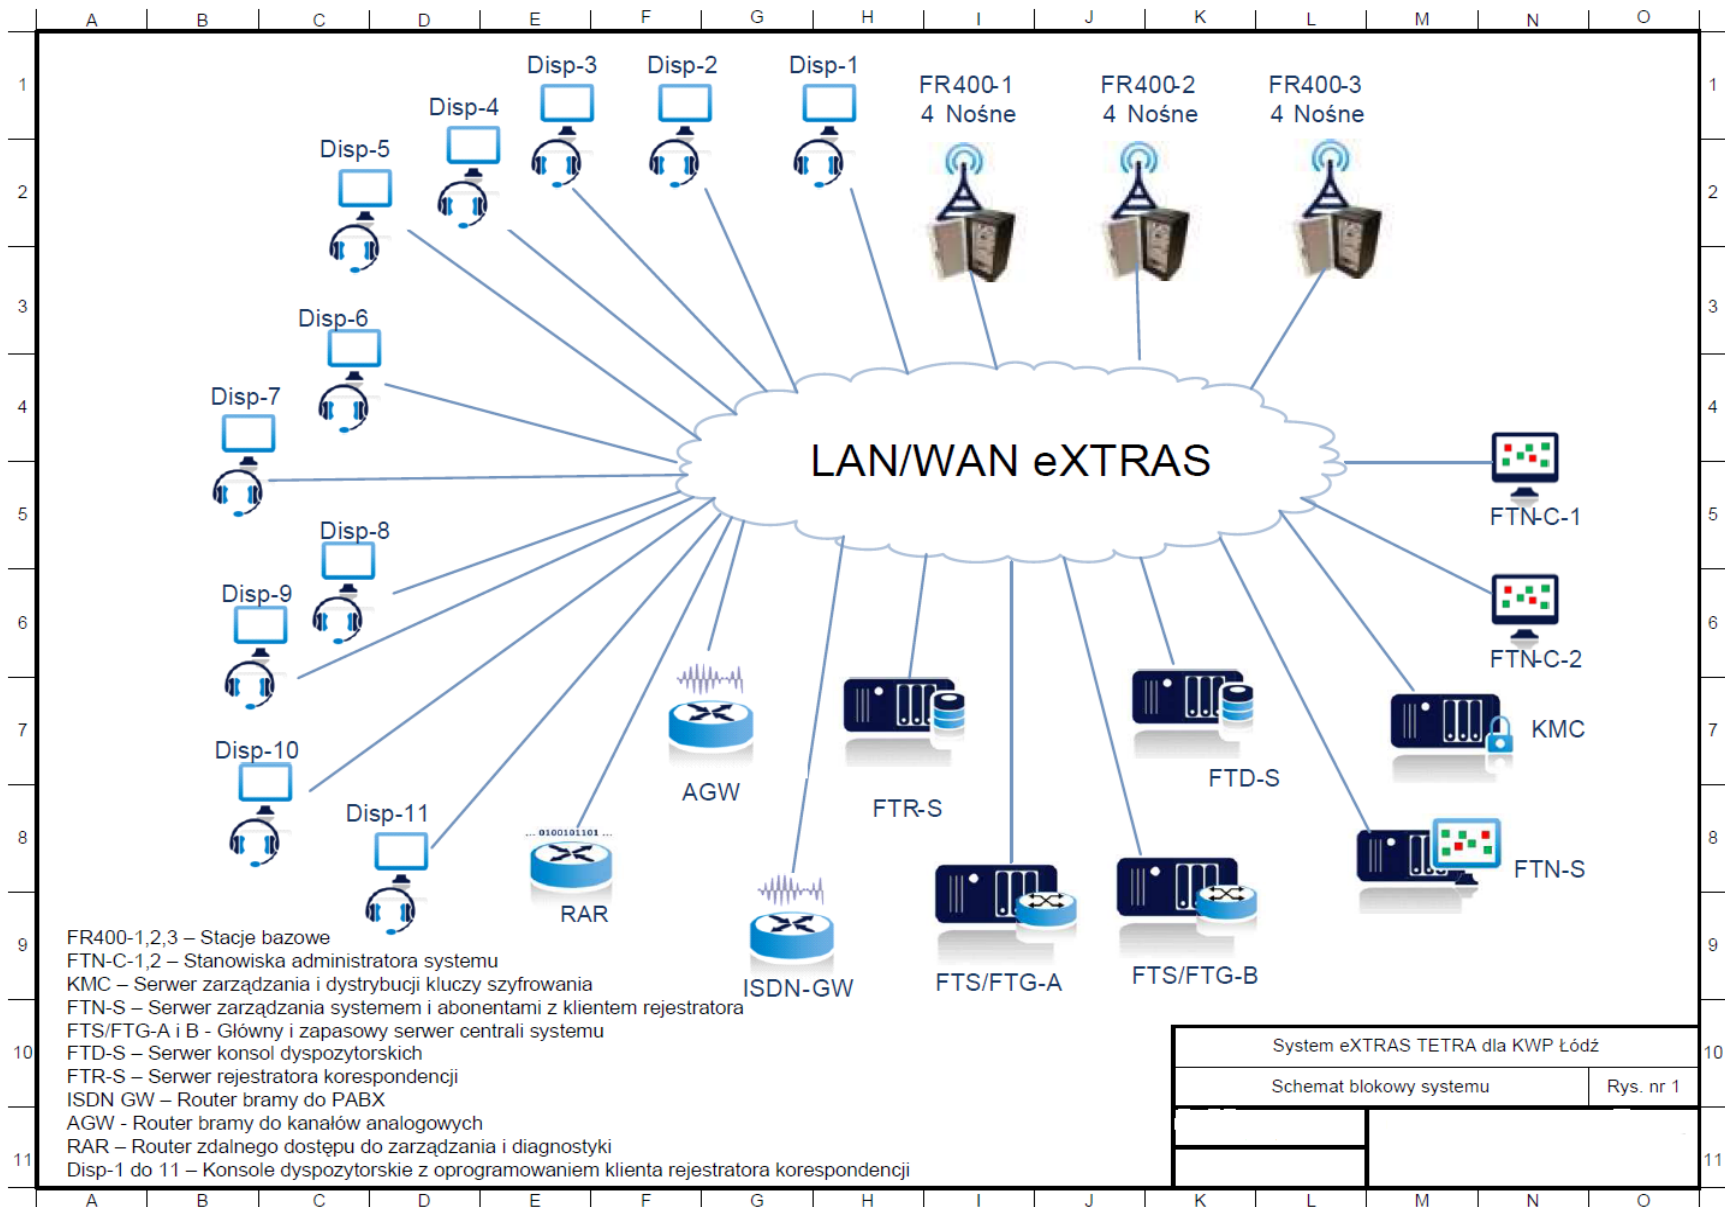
A B C D E F G H I J K L M N O

1 2 3 4 5 6 7 8 9 10 11

Disp-3 Disp-2 Disp-1 FR400-1 4 Nośne FR400-2 4 Nośne FR400-3 4 Nośne

Disp-4

Disp-5

Disp-6

Disp-7

LAN/WAN eXTRAS

FTN-C-1

Disp-8

Disp-9

FTN-C-2

KMC

AGW

FTD-S

Disp-10

FTR-S

Disp-11

...0100101101...

FTN-S

RAR

ISDN-GW

FTS/FTG-A

FTS/FTG-B

FR400-1,2,3 – Stacje bazowe
FTN-C-1,2 – Stanowiska administratora systemu
KMC – Serwer zarządzania i dystrybucji kluczy szyfrowania
FTN-S – Serwer zarządzania systemem i abonentami z klientem rejestratora
FTS/FTG-A i B - Główny i zapasowy serwer centrali systemu
FTD-S – Serwer konsol dyspozytorskich
FTR-S – Serwer rejestratora korespondencji
ISDN GW – Router bramy do PABX
AGW - Router bramy do kanałów analogowych
RAR – Router zdalnego dostępu do zarządzania i diagnostyki
Disp-1 do 11 – Konsole dyspozytorskie z oprogramowaniem klienta rejestratora korespondencji

System eXTRAS TETRA dla KWP Łódź

Schemat blokowy systemu

Rys. nr 1

A B C D E F G H I J K L M N O